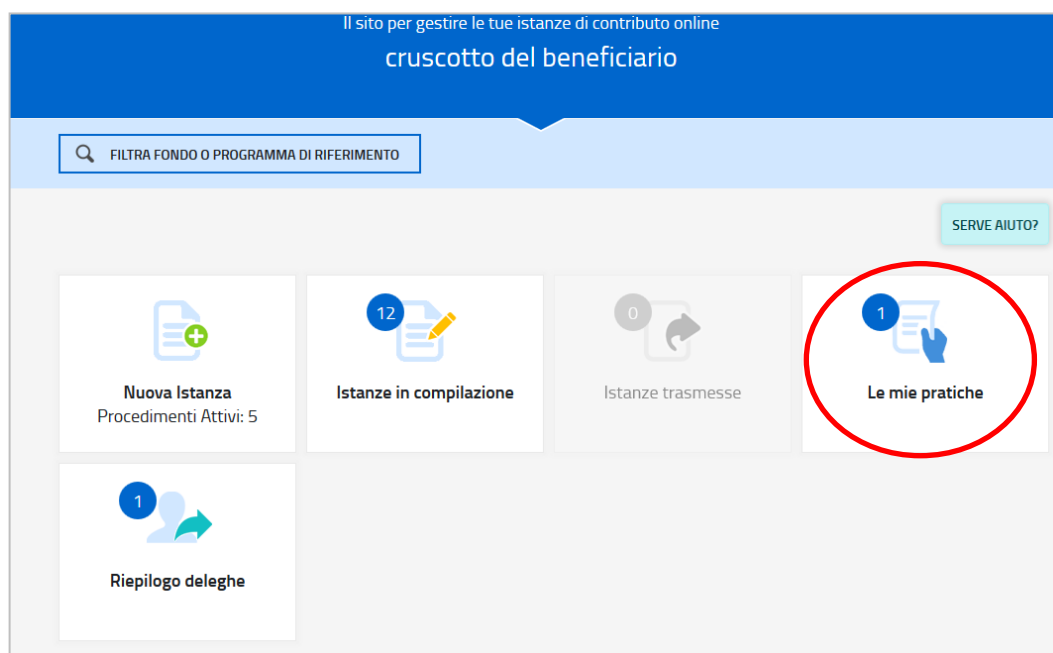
Il sito per gestire le tue istanze di contributo online

cruscotto del beneficiario

FILTRA FONDO O PROGRAMMA DI RIFERIMENTO

SERVE AIUTO?

Nuova Istanza
Procedimenti Attivi: 5

12
Istanze in compilazione

0
Istanze trasmesse

1
Le mie pratiche

1
Riepilogo deleghe